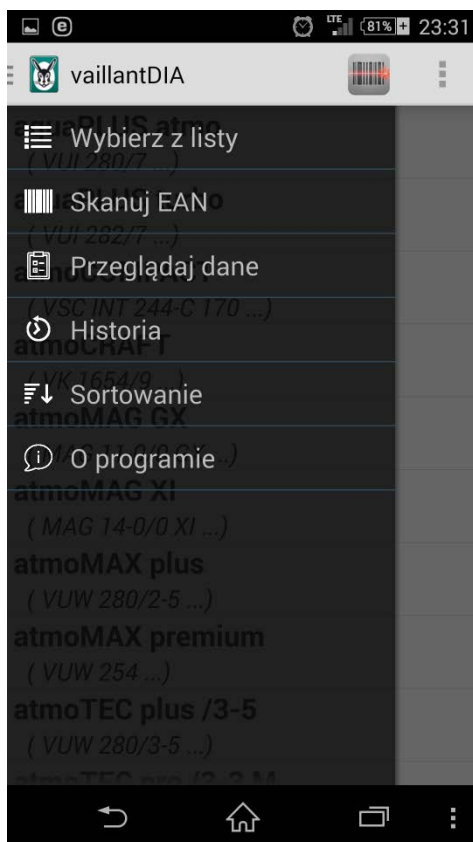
LTE 81% 23:31

vaillantDIA

Wybierz z listy

Skanuj EAN

Przeglądaj dane

Historia

Sortowanie

O programie

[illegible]

( VUI 280/7 ...)

( VUI 282/7 ...)

( VSC INT 244-C 170 ...)

atmoCRAFT

( VK 1654/9 ...)

atmoMAG GX

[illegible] ...)

atmoMAG XI

( MAG 14-0/0 XI ...)

atmoMAX plus

( VUW 280/2-5 ...)

atmoMAX premium

( VUW 254 ...)

atmoTEC plus /3-5

( VUW 280/3-5 ...)

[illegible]